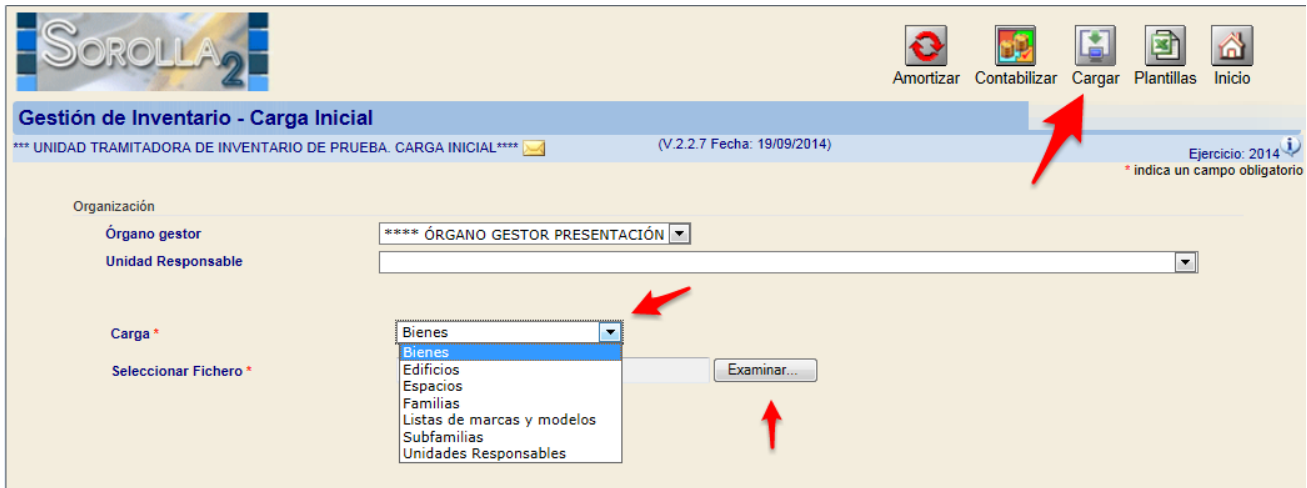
SOROLLA2

Amortizar Contabilizar Cargar Plantillas Inicio

Gestión de Inventario - Carga Inicial

*** UNIDAD TRAMITADORA DE INVENTARIO DE PRUEBA. CARGA INICIAL****

(V.2.2.7 Fecha: 19/09/2014)

Ejercicio: 2014

* indica un campo obligatorio

Organización

Órgano gestor **** ÓRGANO GESTOR PRESENTACIÓN

Unidad Responsable

Carga * Bienes

Bienes
Edificios
Espacios
Familias
Listas de marcas y modelos
Subfamilias
Unidades Responsables

Seleccionar Fichero * Examinar...